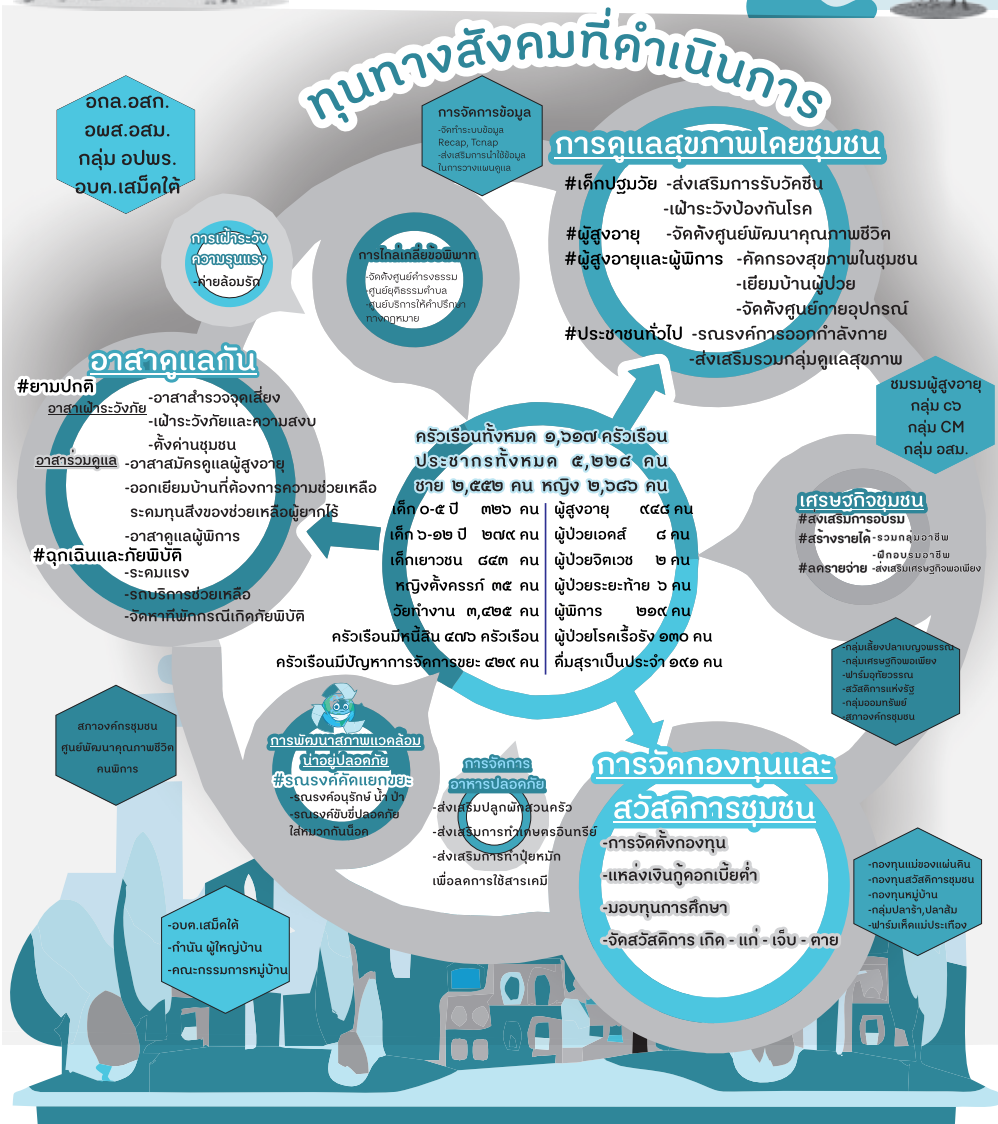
ทุนทางสังคมที่ดำเนินการ

อถล.อสก.
อพส.อสม.
กลุ่ม อปพร.
อบต.เสม็ดใต้

การจัดการข้อมูล
-จัดทำระบบข้อมูล Recap, Tcnap
-ส่งเสริมการนำใช้ข้อมูลในการวางแผนดูแล

การดูแลสุขภาพโดยชุมชน
#เด็กปฐมวัย -ส่งเสริมการรับวัคซีน
-เฝ้าระวังป้องกันโรค
#ผู้สูงอายุ -จัดตั้งศูนย์พัฒนาคุณภาพชีวิต
#ผู้สูงอายุและผู้พิการ -คัดกรองสุขภาพในชุมชน
-เยียมบ้านผู้ป่วย
-จัดตั้งศูนย์กายอุปกรณ์
#ประชาชนทั่วไป -รณรงค์การออกกำลังกาย
-ส่งเสริมรวมกลุ่มดูแลสุขภาพ

การเฝ้าระวังความรุนแรง
-ค่ายล้อมรัก

การไกล่เกลี่ยข้อพิพาท
-จัดตั้งศูนย์ดำรงธรรม
-ศูนย์ยุติธรรมตำบล
-ศูนย์บริการให้คำปรึกษาทางกฎหมาย

อาสาดูแลกัน
#ยามปกติ
อาสาเฝ้าระวังภัย -อาสาสำรวจจุดเสี่ยง
-เฝ้าระวังภัยและความสงบ
-ตั้งค่านชุมชน
อาสาร่วมดูแล -อาสาสมัครดูแลผู้สูงอายุ
-ออกเยียมบ้านที่ต้องการความช่วยเหลือ
ระดมทุนสิ่งของช่วยเหลือผู้ยากไร้
-อาสาดูแลผู้พิการ
#ฉุกเฉินและภัยพิบัติ
-ระดมแรง
-รถบริการช่วยเหลือ
-จัดหาที่พักกรณีเกิดภัยพิบัติ

ชมรมผู้สูงอายุ
กลุ่ม อข
กลุ่ม CM
กลุ่ม อสม.

ครัวเรือนทั้งหมด ๑,๖๑๗ ครัวเรือน
ประชากรทั้งหมด ๕,๒๒๘ คน
ชาย ๒,๕๕๒ คน หญิง ๒,๖๘๖ คน

| | |
|---|---|
| เด็ก ๐-๕ ปี ๓๒๖ คน | ผู้สูงอายุ ๙๔๕ คน |
| เด็ก ๖-๑๒ ปี ๒๗๙ คน | ผู้ป่วยเอดส์ ๔ คน |
| เด็กเยาวชน ๘๔๓ คน | ผู้ป่วยจิตเวช ๒ คน |
| หญิงตั้งครรภ์ ๓๕ คน | ผู้ป่วยระยะท้าย ๖ คน |
| วัยทำงาน ๓,๔๒๕ คน | ผู้พิการ ๒๑๙ คน |
| ครัวเรือนมีหนี้สิน ๔๗๖ ครัวเรือน | ผู้ป่วยโรคเรื้อรัง ๑๓๐ คน |
| ครัวเรือนมีปัญหาการจัดการขยะ ๔๒๙ คน | ดื่มสุราเป็นประจำ ๑๙๑ คน |

เศรษฐกิจชุมชน
#ส่งเสริมการอบรม
#สร้างรายได้ -รวมกลุ่มอาชีพ
-ฝึกอบรมอาชีพ
#ลดรายจ่าย -ส่งเสริมเศรษฐกิจพอเพียง

-กลุ่มเลี้ยงปลาเบญจพรรณ
-กลุ่มเศรษฐกิจพอเพียง
-ฟาร์มอุทัยวรรณ
-สวัสดิการแห่งรัฐ
-กลุ่มออมทรัพย์
-สภาองค์กรชุมชน

สภาองค์กรชุมชน
ศูนย์พัฒนาคุณภาพชีวิตคนพิการ

การพัฒนาสภาพแวดล้อมน่าอยู่ปลอดภัย
#รณรงค์คัดแยกขยะ
-รณรงค์อนุรักษ์ น้ำ ป่า
-รณรงค์ขับขี่ปลอดภัย ใส่หมวกกันน็อค

การจัดการอาหารปลอดภัย
-ส่งเสริมปลูกผักสวนครัว
-ส่งเสริมการทำเกษตรอินทรีย์
-ส่งเสริมการทำปุ๋ยหมัก เพื่อลดการใช้สารเคมี

การจัดกองทุนและสวัสดิการชุมชน
-การจัดตั้งกองทุน
-แหล่งเงินกู้ดอกเบี้ยต่ำ
-มอบทุนการศึกษา
-จัดสวัสดิการ เกิด - แก่ - เจ็บ - ตาย

-กองทุนแม่ของแผ่นดิน
-กองทุนสวัสดิการชุมชน
-กองทุนหมู่บ้าน
-กลุ่มปลาร้า,ปลาส้ม
-ฟาร์มเห็ดแม่ประเทือง

-อบต.เสม็ดใต้
-กำนัน ผู้ใหญ่บ้าน
-คณะกรรมการหมู่บ้าน